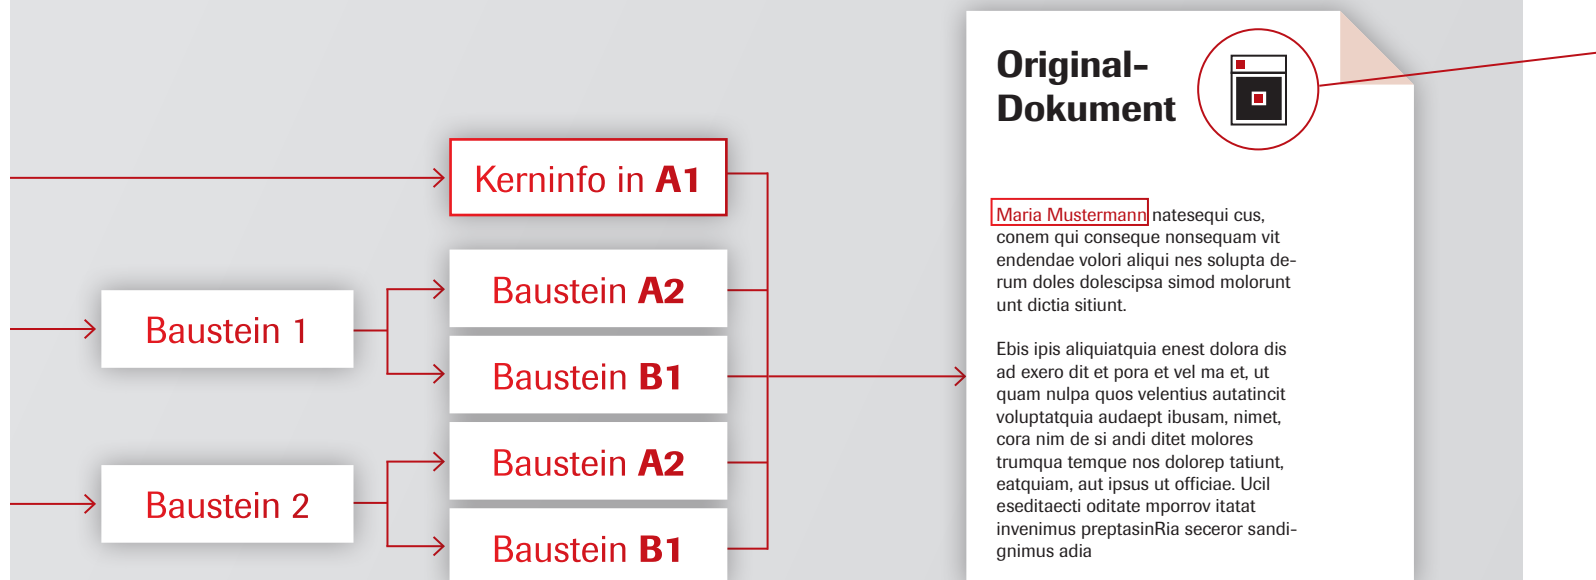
Kerninfo in **A1**

Baustein 1

Baustein **A2**

Baustein **B1**

Baustein 2

Baustein **A2**

Baustein **B1**

Original-Dokument

Maria Mustermann natesequi cus, conem qui conseque nonsequam vit endendae volori aliqui nes solupta derum doles dolescipsa simod molorunt unt dictia sitiunt.

Ebis ipis aliquiatquia enest dolora dis ad exero dit et pora et vel ma et, ut quam nulpa quos velentius autatincit voluptatquia audaept ibusam, nimet, cora nim de si andi ditet molores trumqua temque nos dolorep tatiunt, eatquiam, aut ipsus ut officiae. Ucil eseditaecti oditate mporrov itatat invenimus preptasinRia seceror sandignimus adia